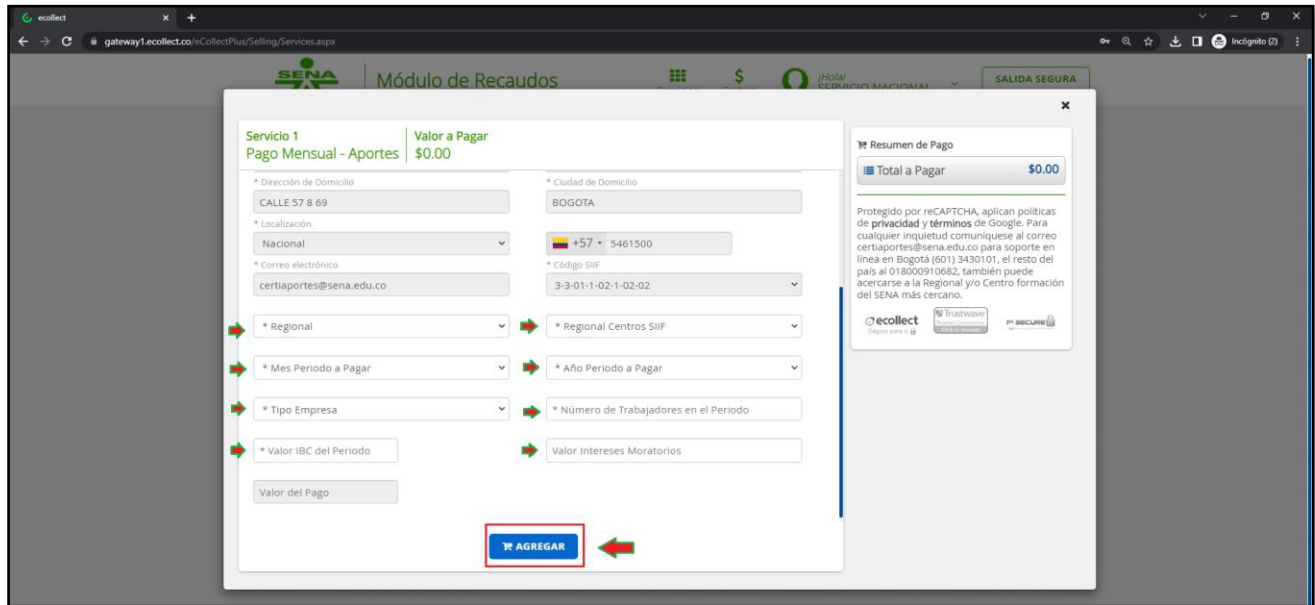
ecollect × +

gateway1.ecollect.co/eCollectPlus/Selling/Services.aspx

Incógnito (2)

SENA Módulo de Recaudos ¡Hola! SERVICIO NACIONAL SALIDA SEGURA

×

Servicio 1
Pago Mensual - Aportes

Valor a Pagar
$0.00

* Dirección de Domicilio
CALLE 57 8 69

* Ciudad de Domicilio
BOGOTA

* Localización
Nacional

+57 • 5461500

* Correo electrónico
certiaportes@sena.edu.co

* Código SIIF
3-3-01-1-02-1-02-02

* Regional

* Regional Centros SIIF

* Mes Periodo a Pagar

* Año Periodo a Pagar

* Tipo Empresa

* Número de Trabajadores en el Periodo

* Valor IBC del Periodo

Valor Intereses Moratorios

Valor del Pago

AGREGAR

Resumen de Pago

Total a Pagar $0.00

Protegido por reCAPTCHA, aplican políticas de privacidad y términos de Google. Para cualquier inquietud comuniquese al correo certiaportes@sena.edu.co para soporte en línea en Bogotá (601) 3430101, el resto del país al 018000910682, también puede acercarse a la Regional y/o Centro formación del SENA más cercano.

ecollect Trustwave SECURE